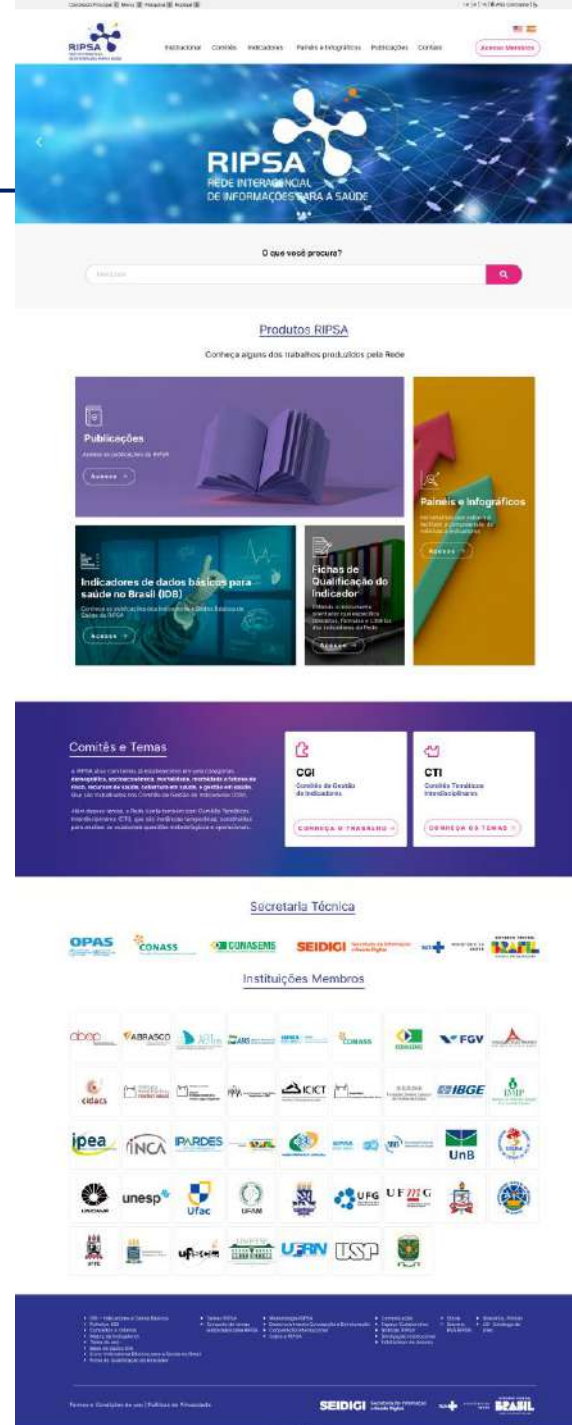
Conteúdo Principal [1] Menu [2] Pesquisa [3] Rodapé [4]

RIPSA

Institucional Comitês Indicadores Painéis e Infográficos Publicações Contato

Acesso Membros

RIPSA
REDE INTERAGENCIAL DE INFORMAÇÕES PARA A SAÚDE

O que você procura?

Produtos RIPSA

Conheça alguns dos trabalhos produzidos pela Rede

Publicações

Acesso →

Painéis e Infográficos

Acesso →

Indicadores de dados básicos para saúde no Brasil (IDB)

Acesso →

Fichas de Qualificação do Indicador

Acesso →

Comitês e Temas

CGI
Comitê de Gestão de Indicadores

CONHEÇA O TRABALHO →

CTI
Comitês Temáticos Interdisciplinares

CONHEÇA OS TEMAS →

Secretaria Técnica

OPAS CONASS CONASEMS SEIDIGI BRASIL

Instituições Membros

abep ABRASCO FGV cidacs ICICT IBGE ipea INCA IPARDES UnB unesp Ufac UFAM UFG UFMG UFRN USP

SEIDIGI BRASIL